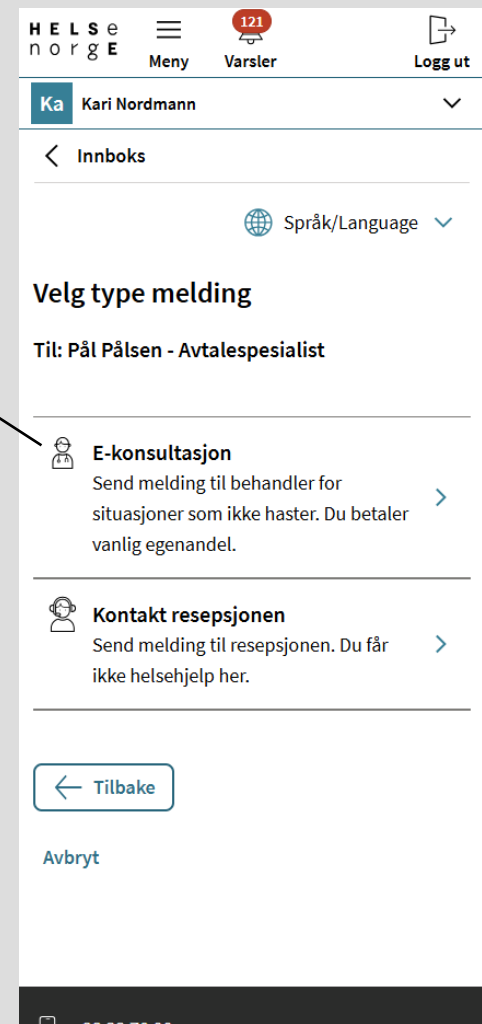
HELSe norgE

Meny

121

Varsler

Logg ut

Ka Kari Nordmann

Innboks

Språk/Language

Velg type melding

Til: Pål Pålsen - Avtalespesialist

E-konsultasjon
Send melding til behandler for situasjoner som ikke haster. Du betaler vanlig egenandel.

Kontakt resepsjonen
Send melding til resepsjonen. Du får ikke helsehjelp her.

Tilbake

Avbryt

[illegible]